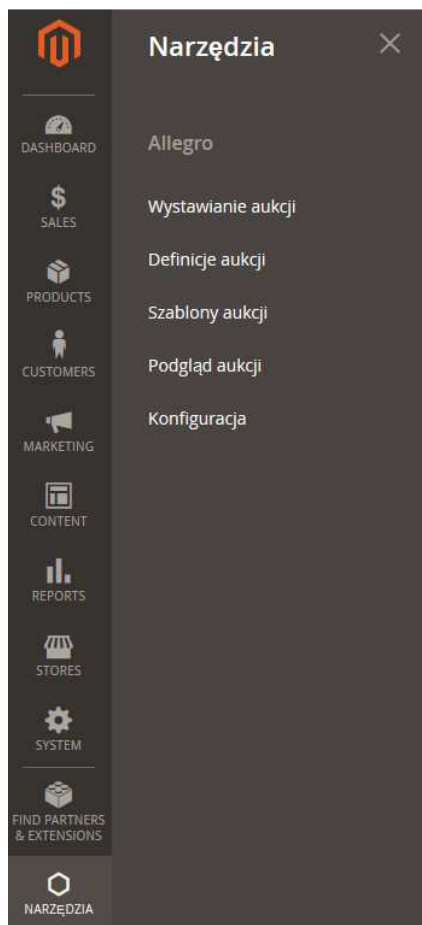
DASHBOARD

$
SALES

PRODUCTS

CUSTOMERS

MARKETING

CONTENT

REPORTS

STORES

SYSTEM

FIND PARTNERS & EXTENSIONS

NARZĘDZIA

Narzędzia

Allegro

Wystawianie aukcji

Definicje aukcji

Szablony aukcji

Podgląd aukcji

Konfiguracja